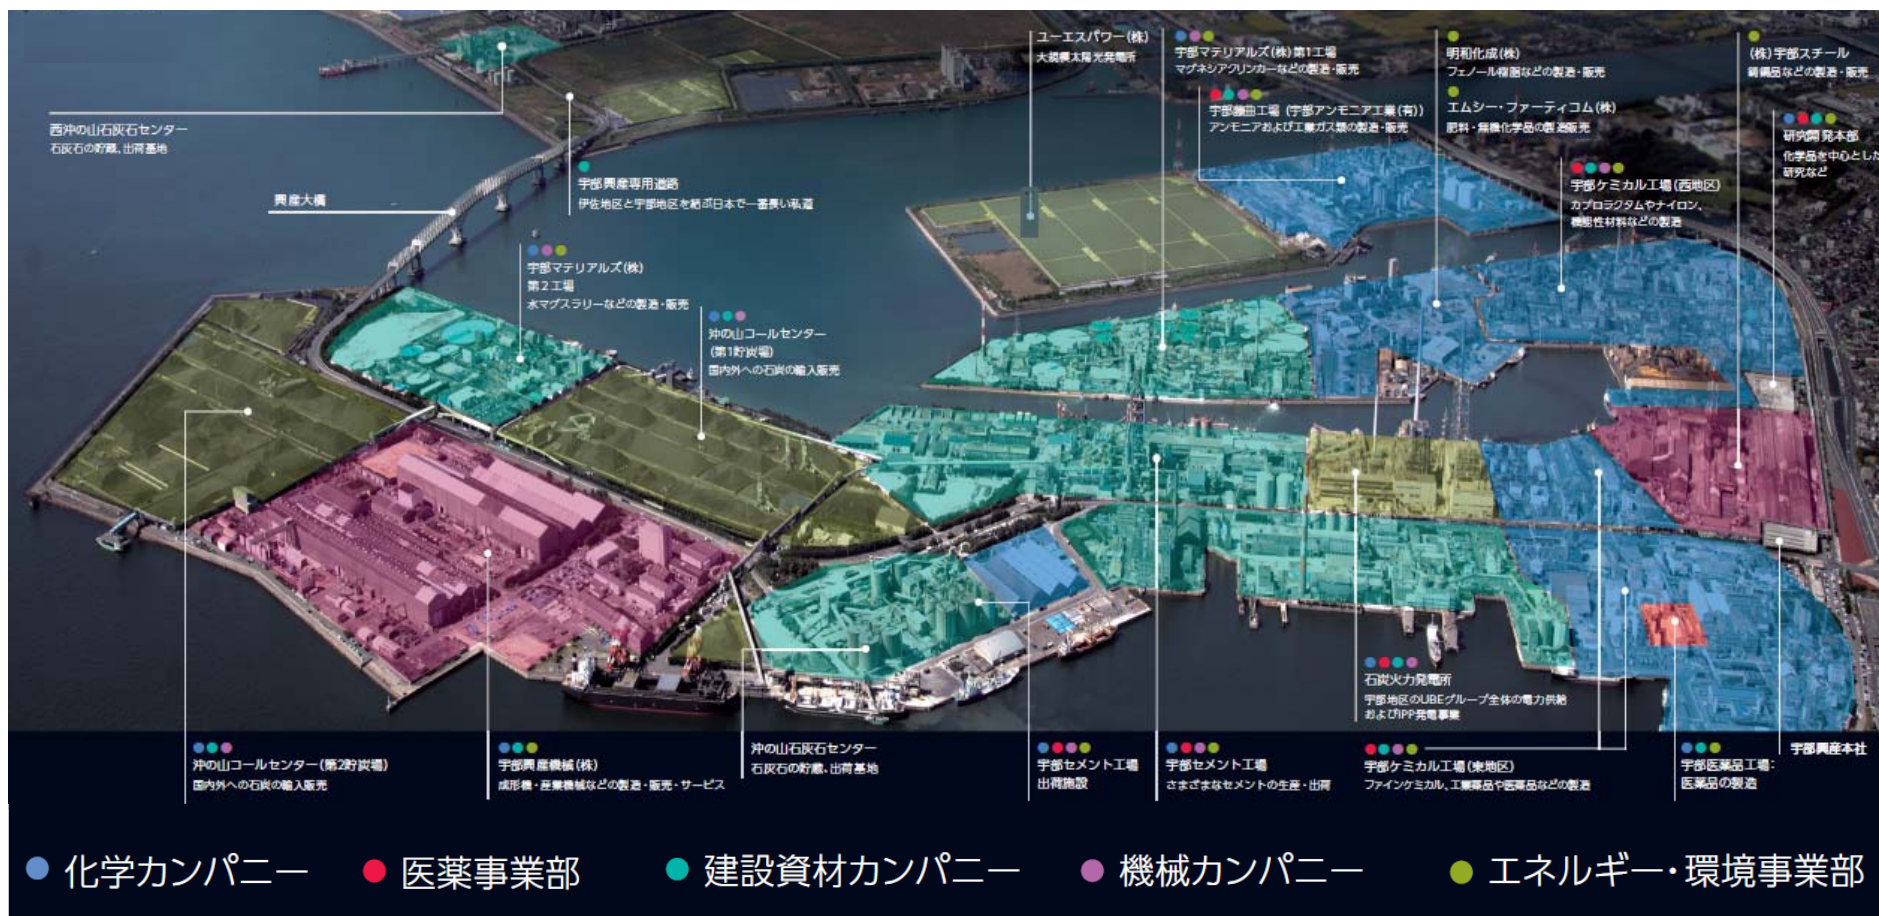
西沖の山石灰石センター
石灰石の貯蔵、出荷基地

興産大橋

宇部興産専用道路
伊佐地区と宇部地区を結ぶ日本で一番長い私道

宇部マテリアルズ(株)
第2工場
水マグスラリーなどの製造・販売

沖の山コールセンター
(第1貯炭場)
国内外への石炭の輸入販売

ユーエスパワー(株)
大規模太陽光発電所

宇部マテリアルズ(株)第1工場
マグネシアクリンカーなどの製造・販売

宇部藤曲工場(宇部アンモニア工業(有))
アンモニアおよび工業ガス類の製造・販売

明和化成(株)
フェノール樹脂などの製造・販売

エムシー・ファーティコム(株)
肥料・無機化学品の製造販売

宇部ケミカル工場(西地区)
カプロラクタムやナイロン、機能性材料などの製造

(株)宇部スチール
鋳鋼品などの製造・販売

研究開発本部
化学品を中心とした研究など

石炭火力発電所
宇部地区のUBEグループ全体の電力供給およびIPP発電事業

沖の山コールセンター(第2貯炭場)
国内外への石炭の輸入販売

宇部興産機械(株)
成形機・産業機械などの製造・販売・サービス

沖の山石灰石センター
石灰石の貯蔵、出荷基地

宇部セメント工場
出荷施設

宇部セメント工場
さまざまなセメントの生産・出荷

宇部ケミカル工場(東地区)
ファインケミカル、工業薬品や医薬品などの製造

宇部医薬品工場:
医薬品の製造

宇部興産本社

化学カンパニー　医薬事業部　建設資材カンパニー　機械カンパニー　エネルギー・環境事業部